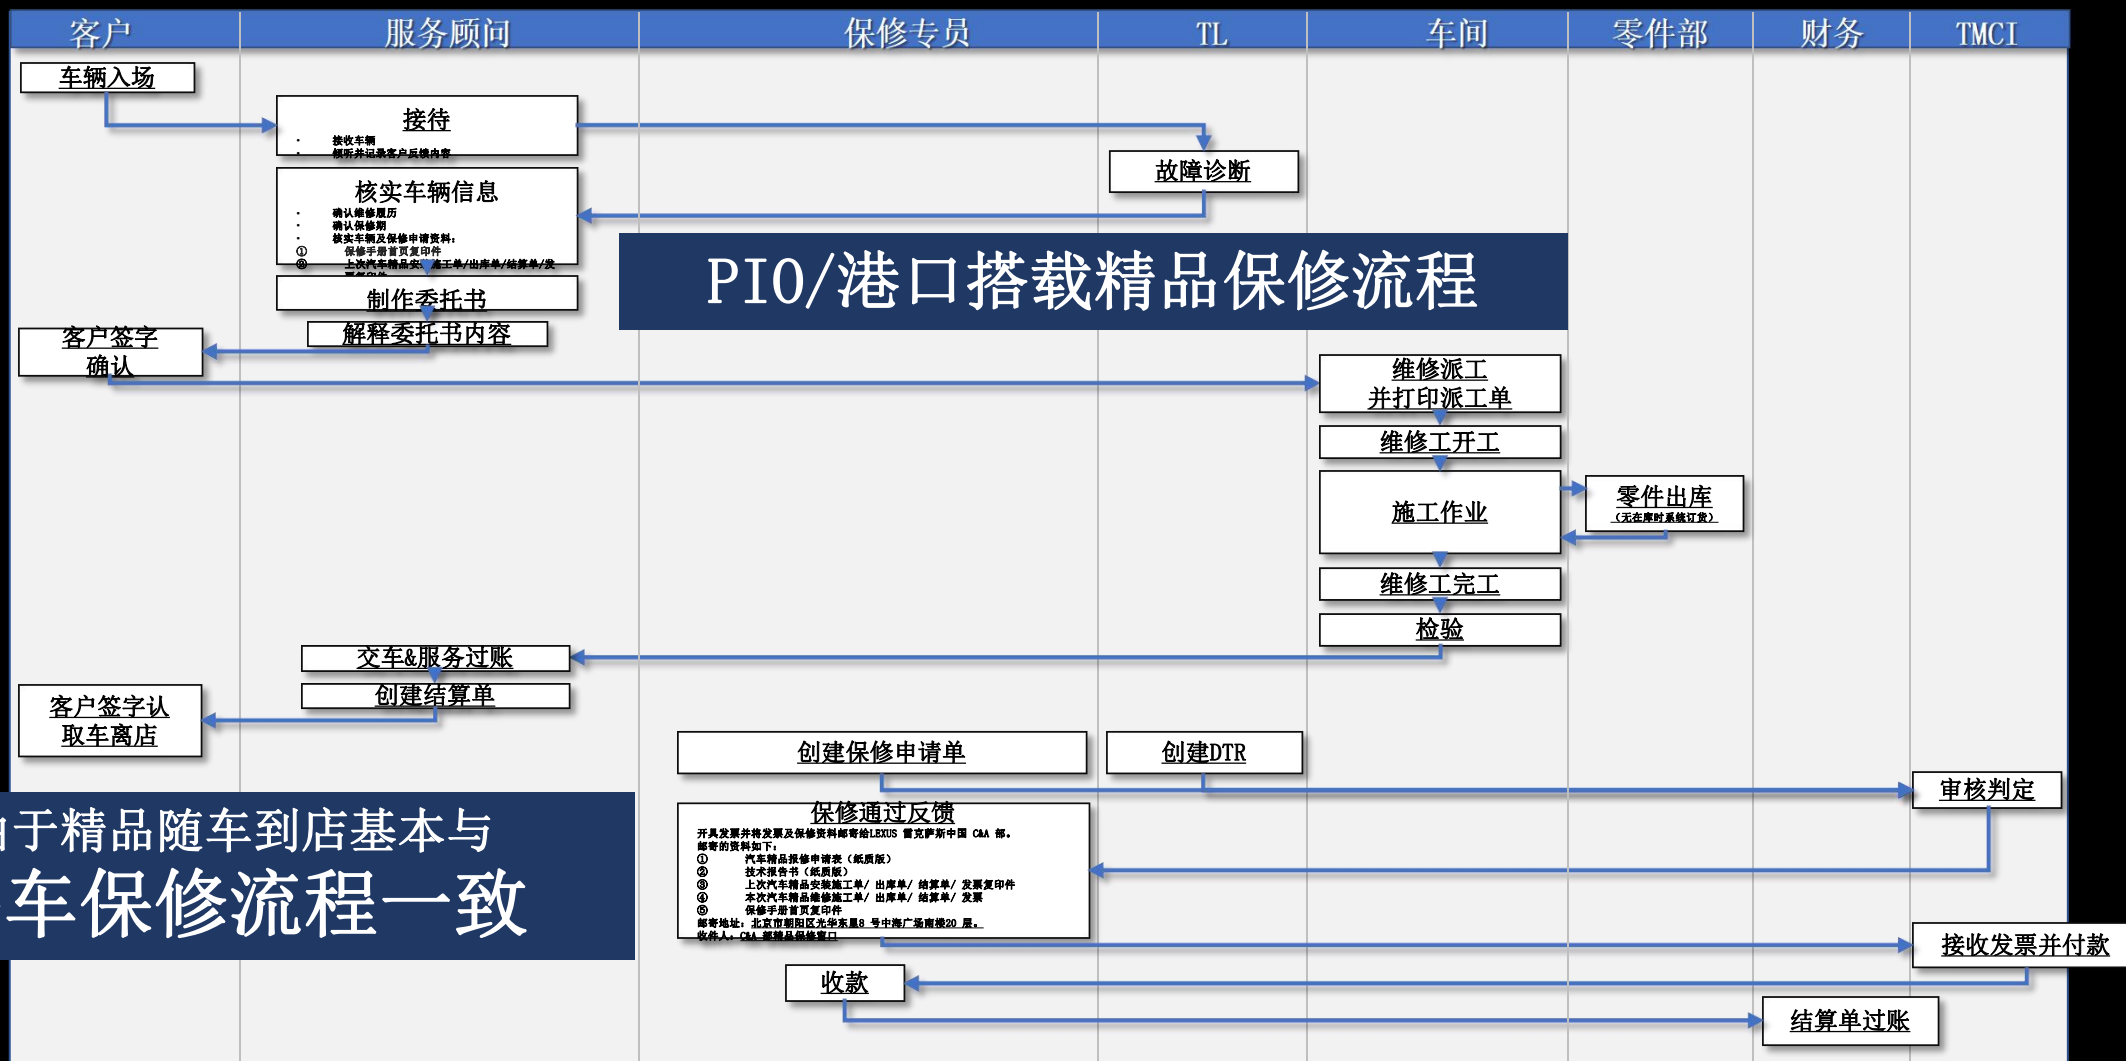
客户 服务顾问 保修专员 TL 车间 零件部 财务 TMCI

车辆入场

接待
· 接收车辆
· 倾听并记录客户反馈内容

故障诊断

核实车辆信息
· 确认维修履历
· 确认保修期
· 核实车辆及保修申请资料：
① 保修手册首页复印件
② 上次汽车精品安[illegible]施工单/出库单/结算单/发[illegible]

PIO/港口搭载精品保修流程

制作委托书

解释委托书内容

客户签字确认

维修派工并打印派工单

维修工开工

施工作业

零件出库
（无在库时系统订货）

维修工完工

检验

交车&服务过账

创建结算单

客户签字认取车离店

创建保修申请单

创建DTR

审核判定

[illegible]于精品随车到店基本与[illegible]车保修流程一致

保修通过反馈
开具发票并将发票及保修资料邮寄给LEXUS 雷克萨斯中国 C&A 部。
邮寄的资料如下：
① 汽车精品报修申请表（纸质版）
② 技术报告书（纸质版）
③ 上次汽车精品安装施工单/ 出库单/ 结算单/ 发票复印件
④ 本次汽车精品维修施工单/ 出库单/ 结算单/ 发票
⑤ 保修手册首页复印件
邮寄地址：北京市朝阳区光华东里8 号中海广场南楼20 层。
收件人：C&A 部精品保修窗口

接收发票并付款

收款

结算单过账